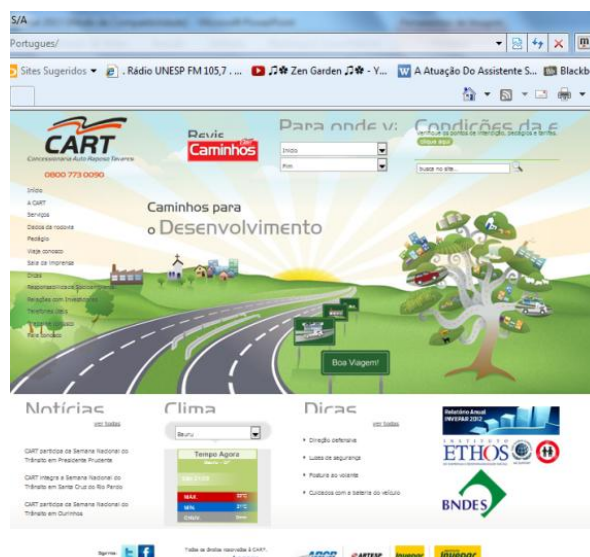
S/A

Portugues/

Sites Sugeridos ▾ . Rádio UNESP FM 105,7 ... ♫✿ Zen Garden ♫✿ - Y... A Atuação Do Assistente S... Blackb

CART
Concessionária Auto Raposo Tavares
0800 773 0090

Revis
Caminhos

Para onde v
Início
Fim

Condições da e
confira aqui

busca no site...

Início
A CART
Serviços
Dados da rodovia
Pedágio
Viaje conosco
Sala de imprensa
Dicas
Responsabilidade Socioambiental
Relações com Investidores
Trabalhe conosco
Fale conosco

Caminhos para
o Desenvolvimento

Boa Viagem!

Notícias
ver todas
CART participa da Semana Nacional do Trânsito em Presidente Prudente
CART integra a Semana Nacional do Trânsito em Santa Cruz do Rio Pardo
CART participa da Semana Nacional do Trânsito em Ourinhos

Clima
Bauru
Tempo Agora
MAX.
MIN.

Dicas
ver todas
Direção defensiva
Luzes de segurança
Postura ao volante
Cuidados com a bateria do veículo

Relatório Anual
ETHOS
BNDES

Siga-nos:
ARTESP